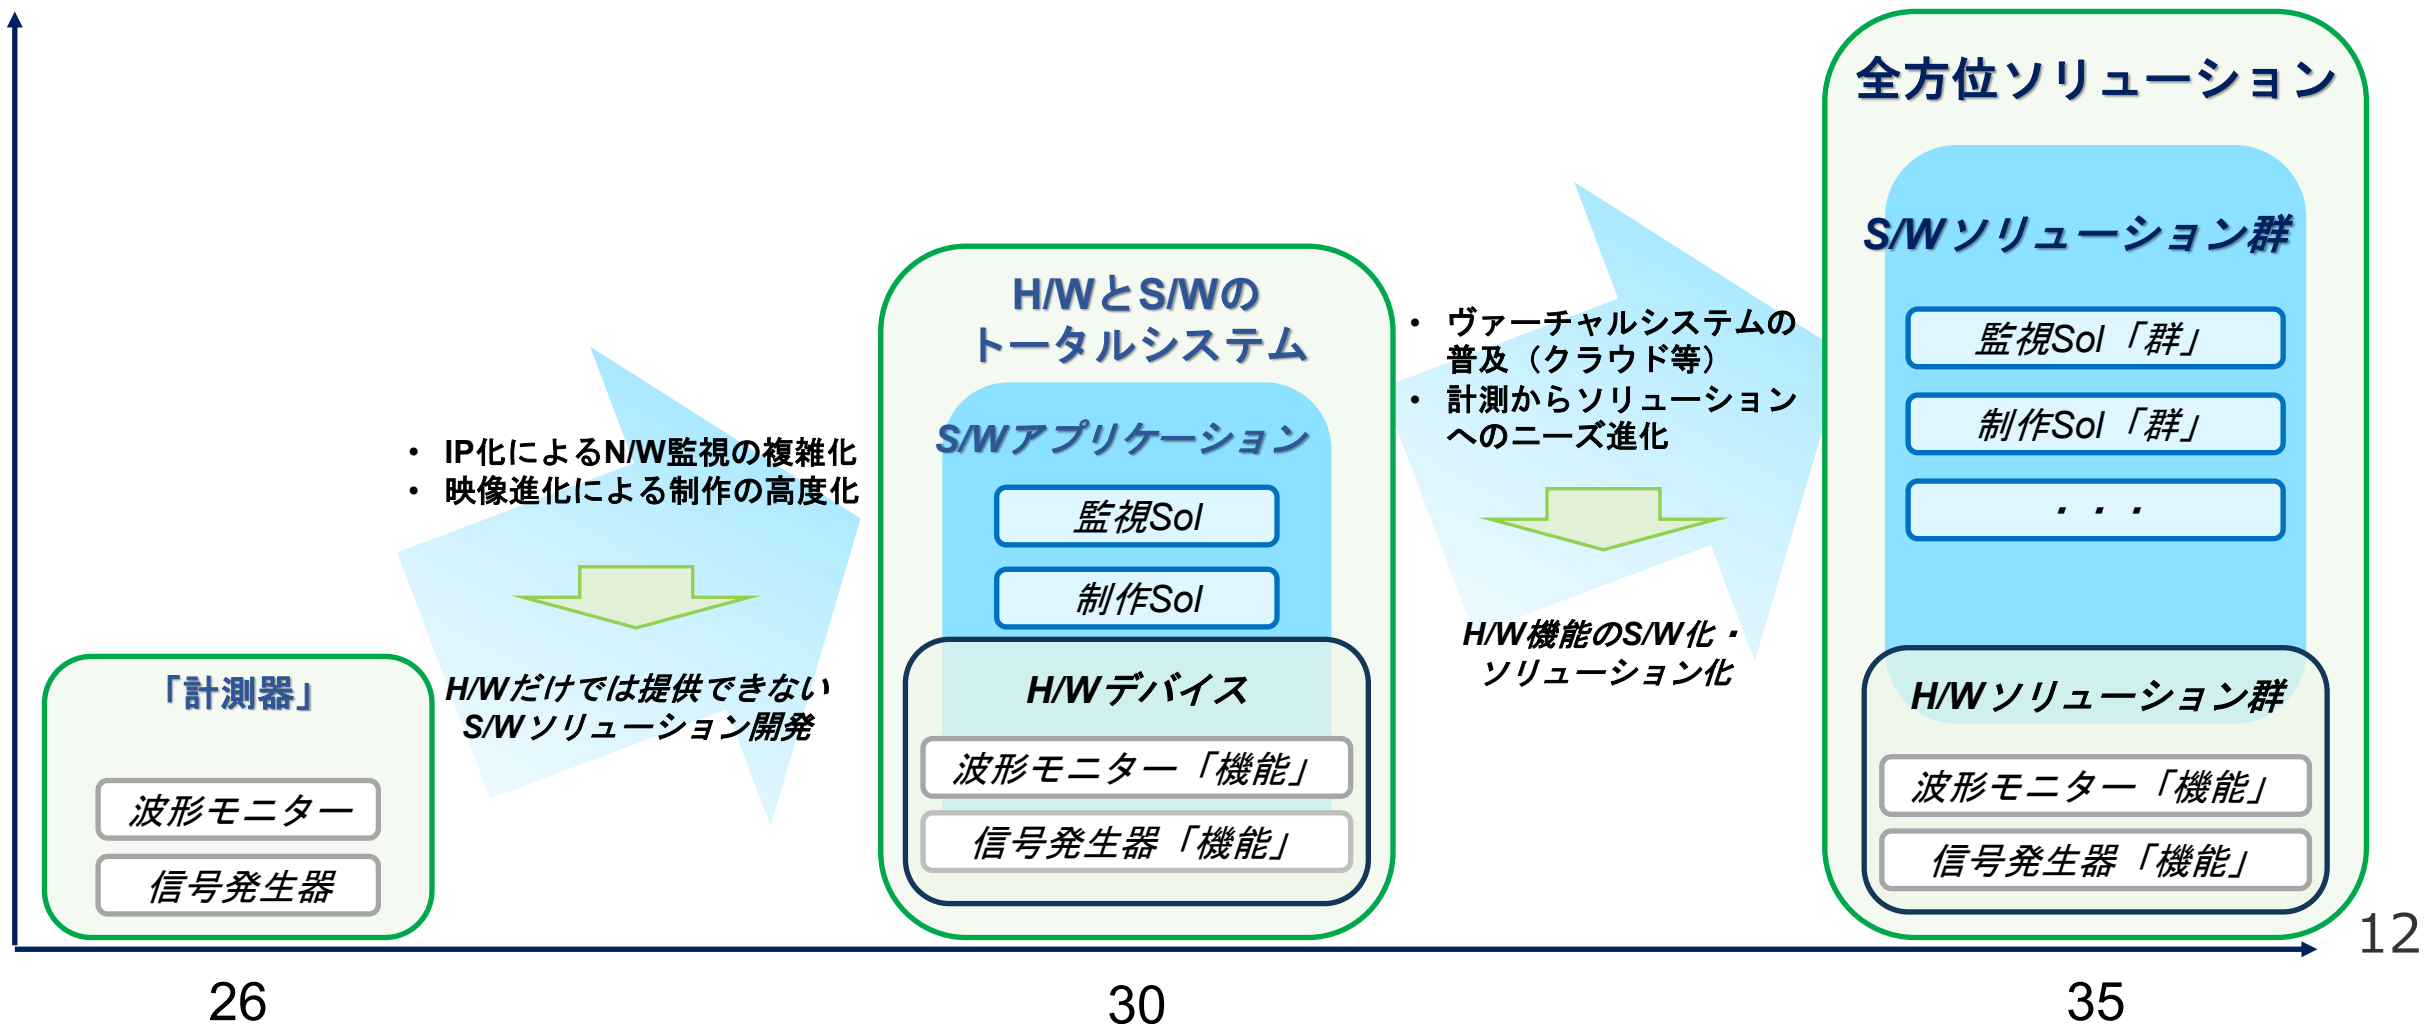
「計測器」

波形モニター

信号発生器

• IP化によるN/W監視の複雑化
• 映像進化による制作の高度化

H/Wだけでは提供できない S/Wソリューション開発

H/WとS/Wの トータルシステム

S/Wアプリケーション

監視Sol

制作Sol

H/Wデバイス

波形モニター「機能」

信号発生器「機能」

• ヴァーチャルシステムの普及（クラウド等）
• 計測からソリューションへのニーズ進化

H/W機能のS/W化・ソリューション化

全方位ソリューション

S/Wソリューション群

監視Sol「群」

制作Sol「群」

・・・

H/Wソリューション群

波形モニター「機能」

信号発生器「機能」

12

26

30

35